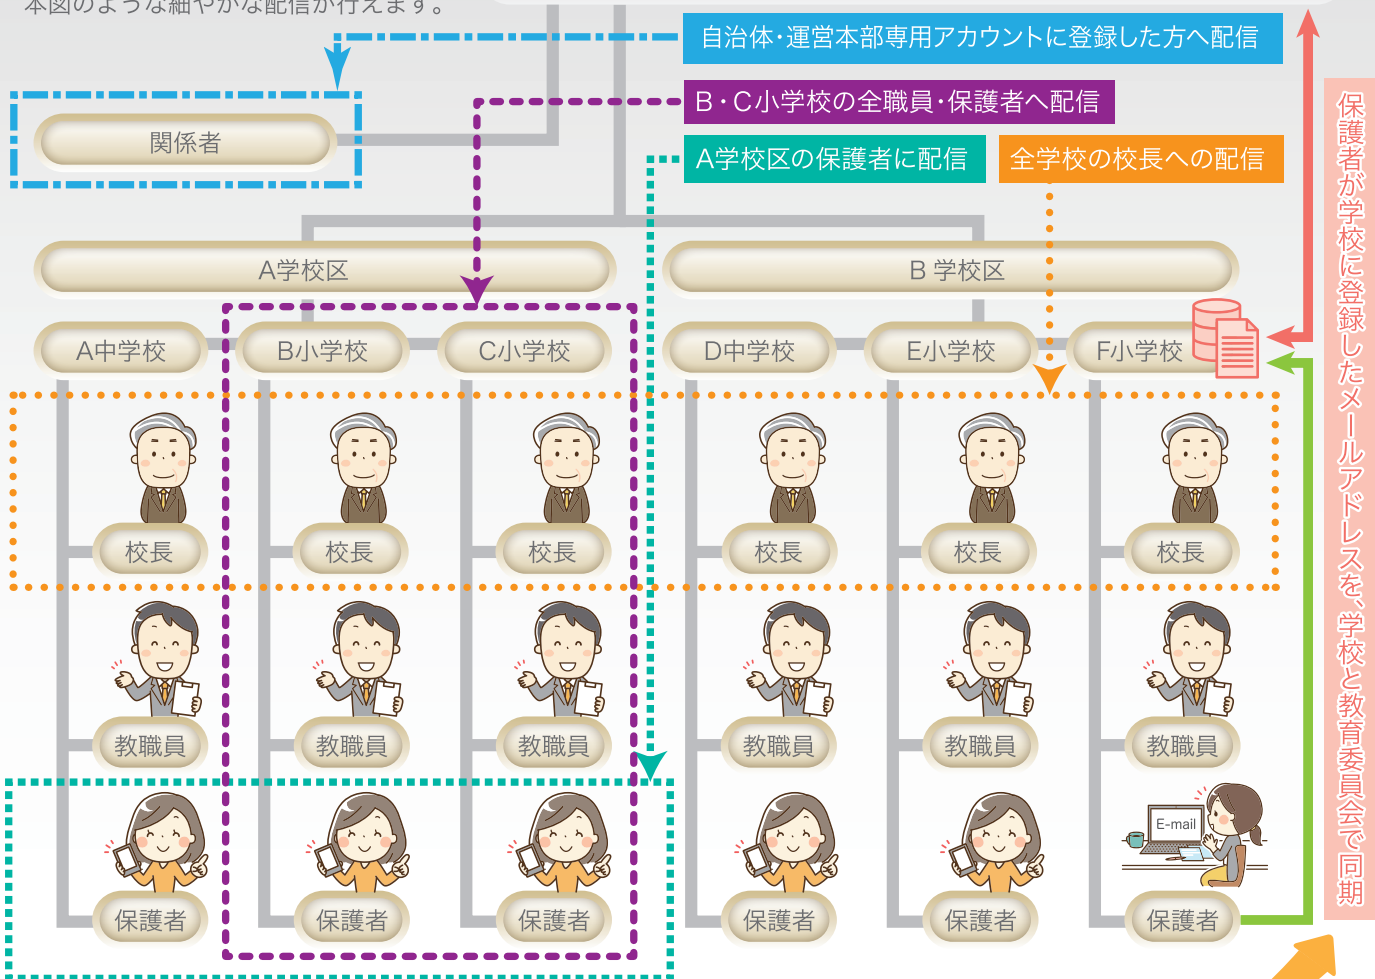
本図のような細やかな配信が行えます。

自治体・運営本部専用アカウントに登録した方へ配信

B・C小学校の全職員・保護者へ配信

A学校区の保護者に配信

全学校の校長への配信

関係者

A学校区

B 学校区

A中学校

B小学校

C小学校

D中学校

E小学校

F小学校

校長

校長

校長

校長

校長

校長

教職員

教職員

教職員

教職員

教職員

教職員

E-mail

保護者

保護者

保護者

保護者

保護者

保護者

保護者が学校に登録したメールアドレスを、学校と教育委員会で同期